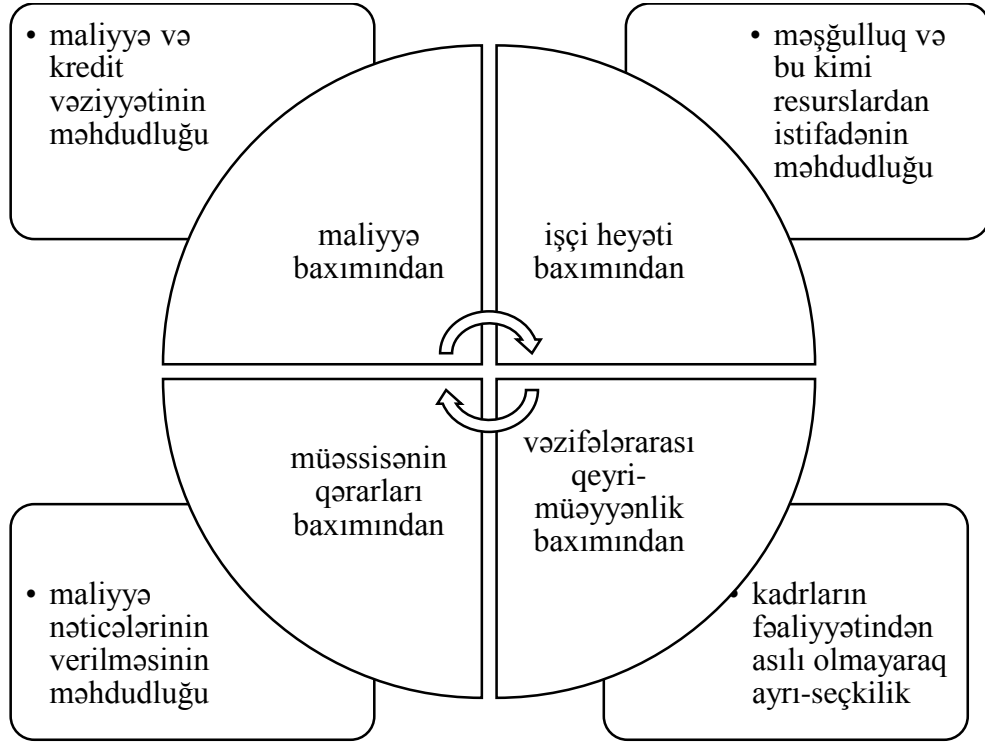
• maliyyə və kredit vəziyyətinin məhdudluğu

• məşğulluq və bu kimi resurslardan istifadənin məhdudluğu

maliyyə baxımından

işçi heyəti baxımından

müəssisənin qərarları baxımından

vəzifələrarası qeyri-müəyyənlik baxımından

• maliyyə nəticələrinin verilməsinin məhdudluğu

• kadrların fəaliyyətindən asılı olmayaraq ayrı-seçkilik